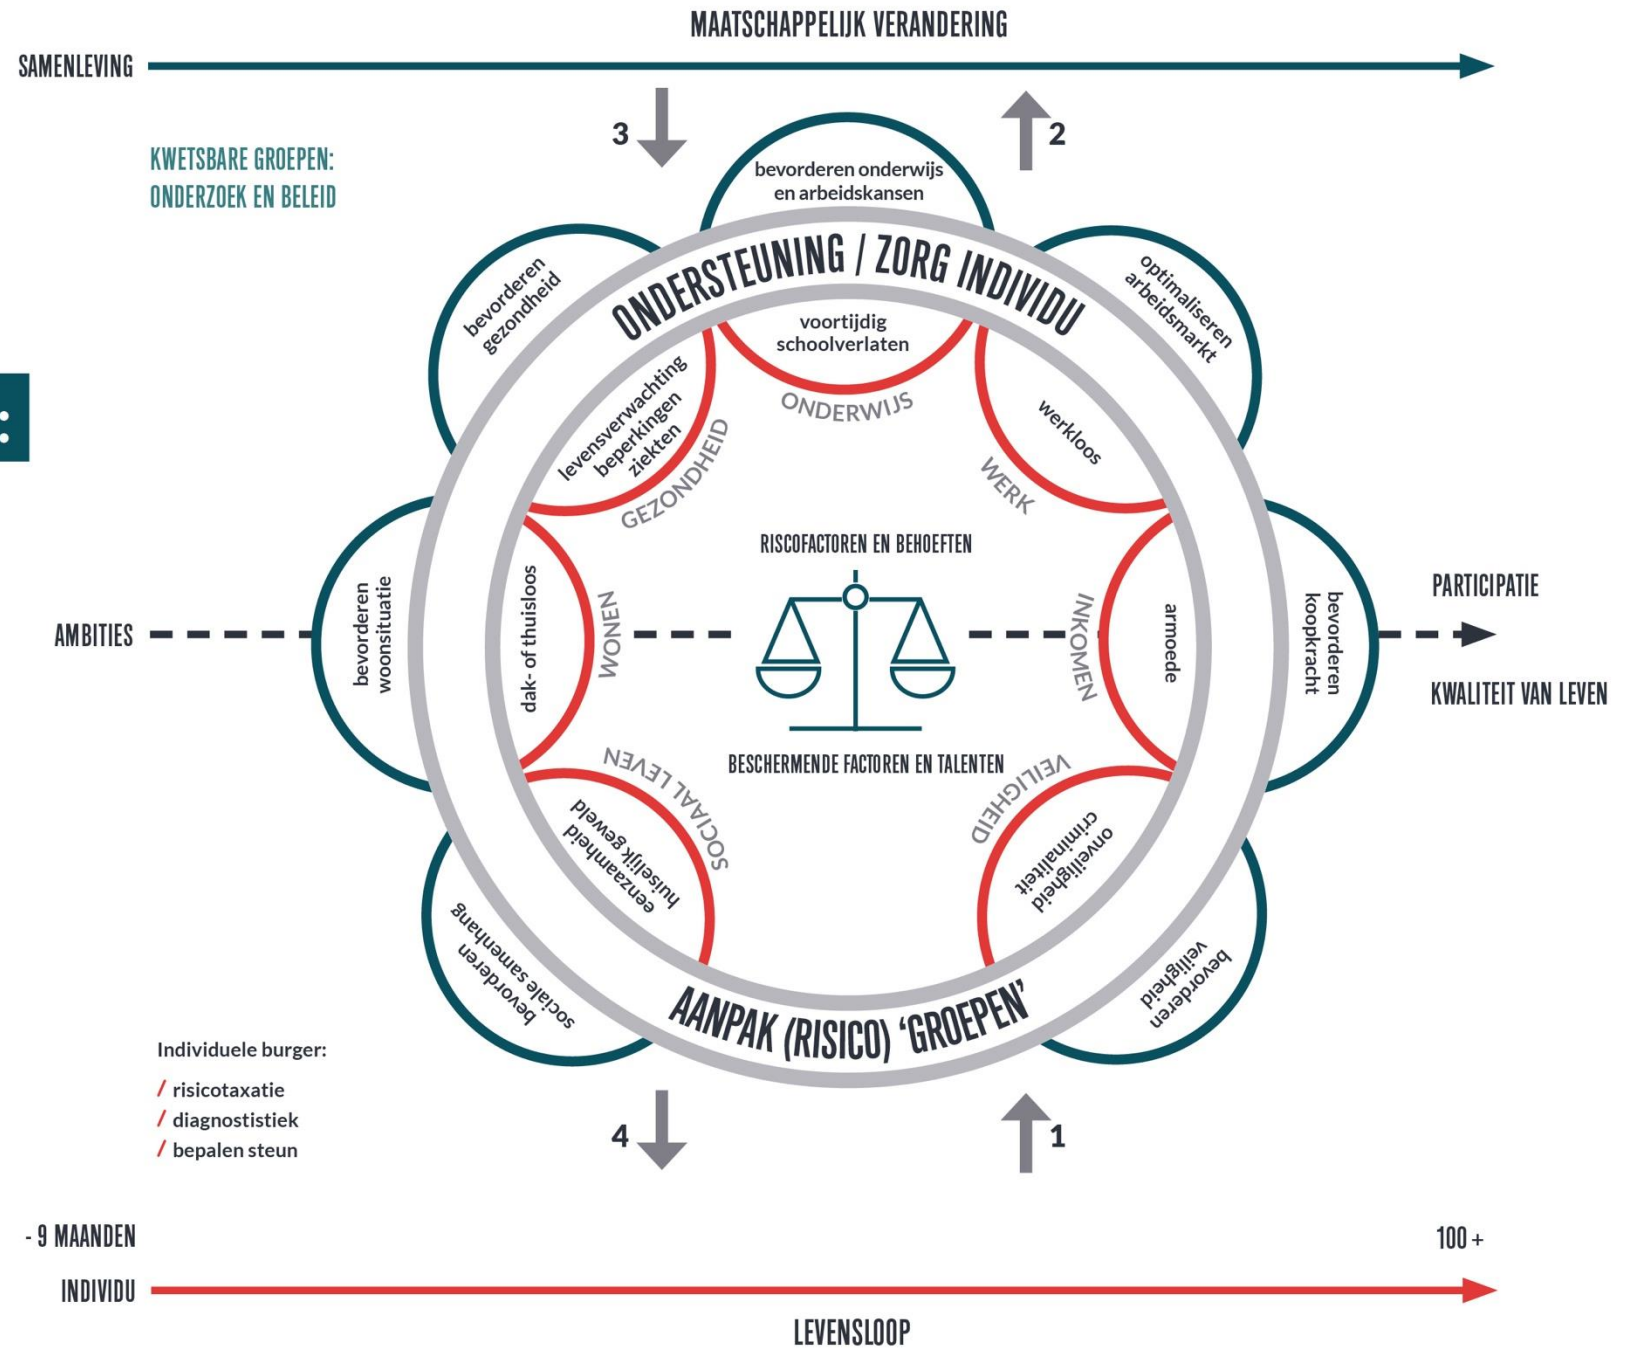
MAATSCHAPPELIJK VERANDERING

SAMENLEVING

3

2

KWETSBARE GROEPEN:
ONDERZOEK EN BELEID

bevorderen onderwijs en arbeidskansen

ONDERSTEUNING / ZORG INDIVIDU

bevorderen gezondheid

optimaliseren arbeidsmarkt

voortijdig schoolverlaten

ONDERWIJS

levensverwachting beperkingen ziekten

GEZONDHEID

werkloos

WERK

RISCOFACTOREN EN BEHOEFTEN

bevorderen woonsituatie

dak- of thuisloos

WONEN

INKOMEN

armoede

bevorderen koopkracht

AMBITIES

PARTICIPATIE

KWALITEIT VAN LEVEN

BESCHERMENDE FACTOREN EN TALENTEN

SOCIAAL LEVEN

eenzaamheid huiselijk geweld

VEILIGHEID

onveiligheid criminaliteit

bevorderen sociale samenhang

bevorderen veiligheid

AANPAK (RISICO) 'GROEPEN'

Individuele burger:
/ risicotaxatie
/ diagnostistiek
/ bepalen steun

4

1

- 9 MAANDEN

100 +

INDIVIDU

LEVENSLOOP